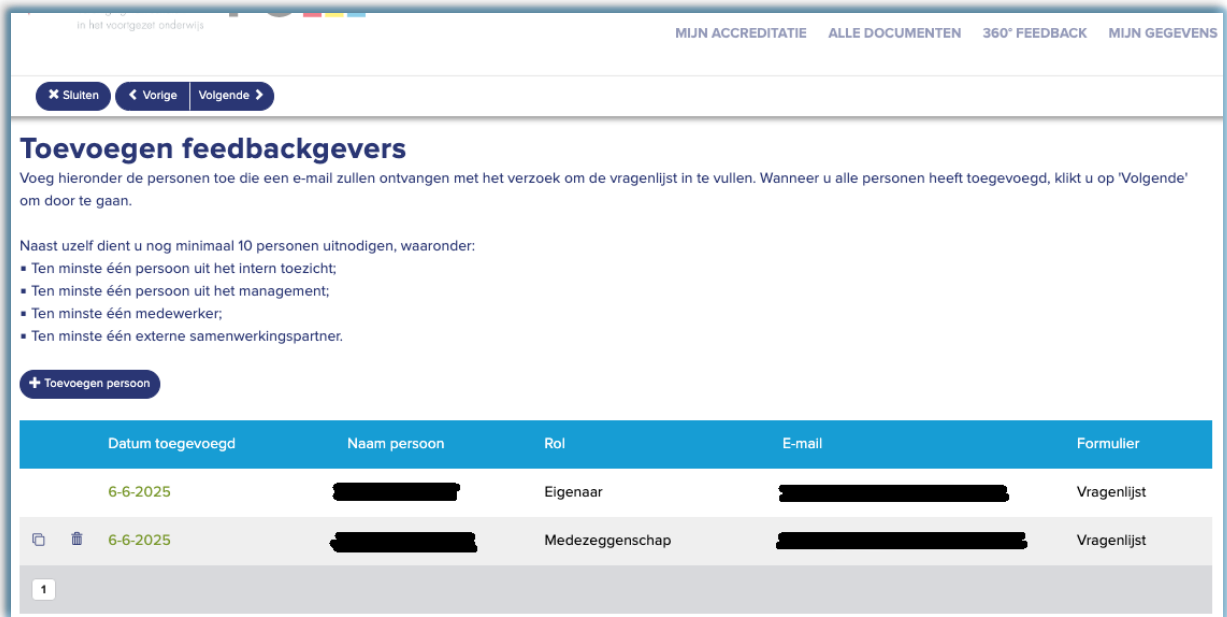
in het voortgezet onderwijs

MIJN ACCREDITATIE ALLE DOCUMENTEN 360° FEEDBACK MIJN GEGEVENS

Sluiten Vorige Volgende

Toevoegen feedbackgevers

Voeg hieronder de personen toe die een e-mail zullen ontvangen met het verzoek om de vragenlijst in te vullen. Wanneer u alle personen heeft toegevoegd, klikt u op 'Volgende' om door te gaan.

Naast uzelf dient u nog minimaal 10 personen uitnodigen, waaronder:
▪ Ten minste één persoon uit het intern toezicht;
▪ Ten minste één persoon uit het management;
▪ Ten minste één medewerker;
▪ Ten minste één externe samenwerkingspartner.

Toevoegen persoon

| | Datum toegevoegd | Naam persoon | Rol | E-mail | Formulier |
|---|---|---|---|---|---|
| | 6-6-2025 | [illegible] | Eigenaar | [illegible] | Vragenlijst |
| | 6-6-2025 | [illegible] | Medezeggenschap | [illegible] | Vragenlijst |

1